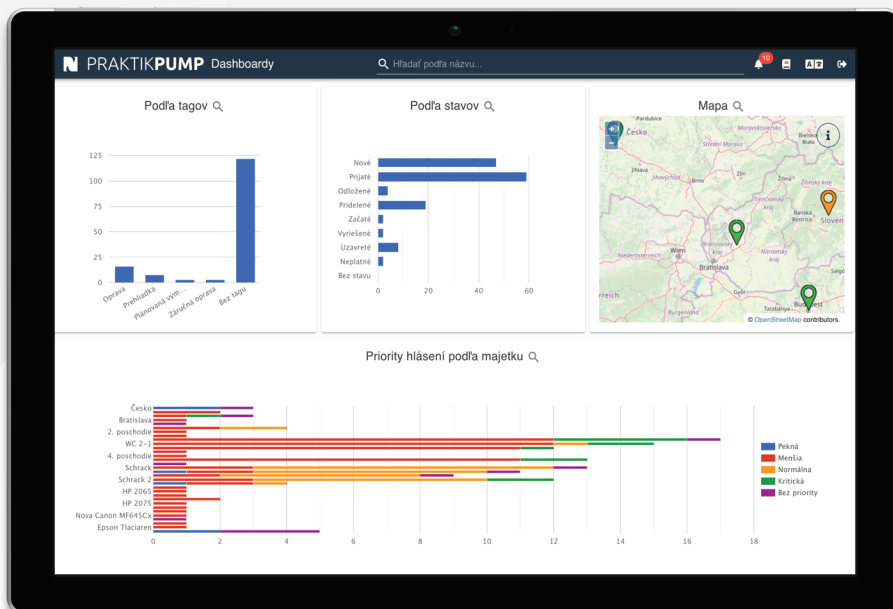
PRAKTIKPUMP Dashboardy

Hľadať podľa názvu...

10

Podľa tagov

125
100
75
50
25
0

Oprava
Prehliadka
Plánovaná vým...
Záručná oprava
Bez tagu

Podľa stavov

Nové
Prijaté
Odložené
Pridelené
Začaté
Vyriešené
Uzavreté
Neplatné
Bez stavu

0
20
40
60

Mapa

Pardubice
Česko
Bielsko-Biała
Jihlava
Zlín
Brno
Trenčiansky kraj
Žilinský kraj
Banská Bystrica
Sloven
Bratislavský kraj
Wien
Niederösterreich
Bratislava
Nitriansky kraj
Győr
Tatabánya
Budapest
Burgenland
Salgó
reich
© OpenStreetMap contributors.

Priority hlásení podľa majetku

Česko
Bratislava
2. poschodie
WC 2-1
4. poschodie
Schrack
Schrack 2
HP 2065
HP 2075
Nova Canon MF645Cx
Epson Tlaciaren

0
2
4
6
8
10
12
14
16
18

Pekná
Menšia
Normálna
Kritická
Bez priority